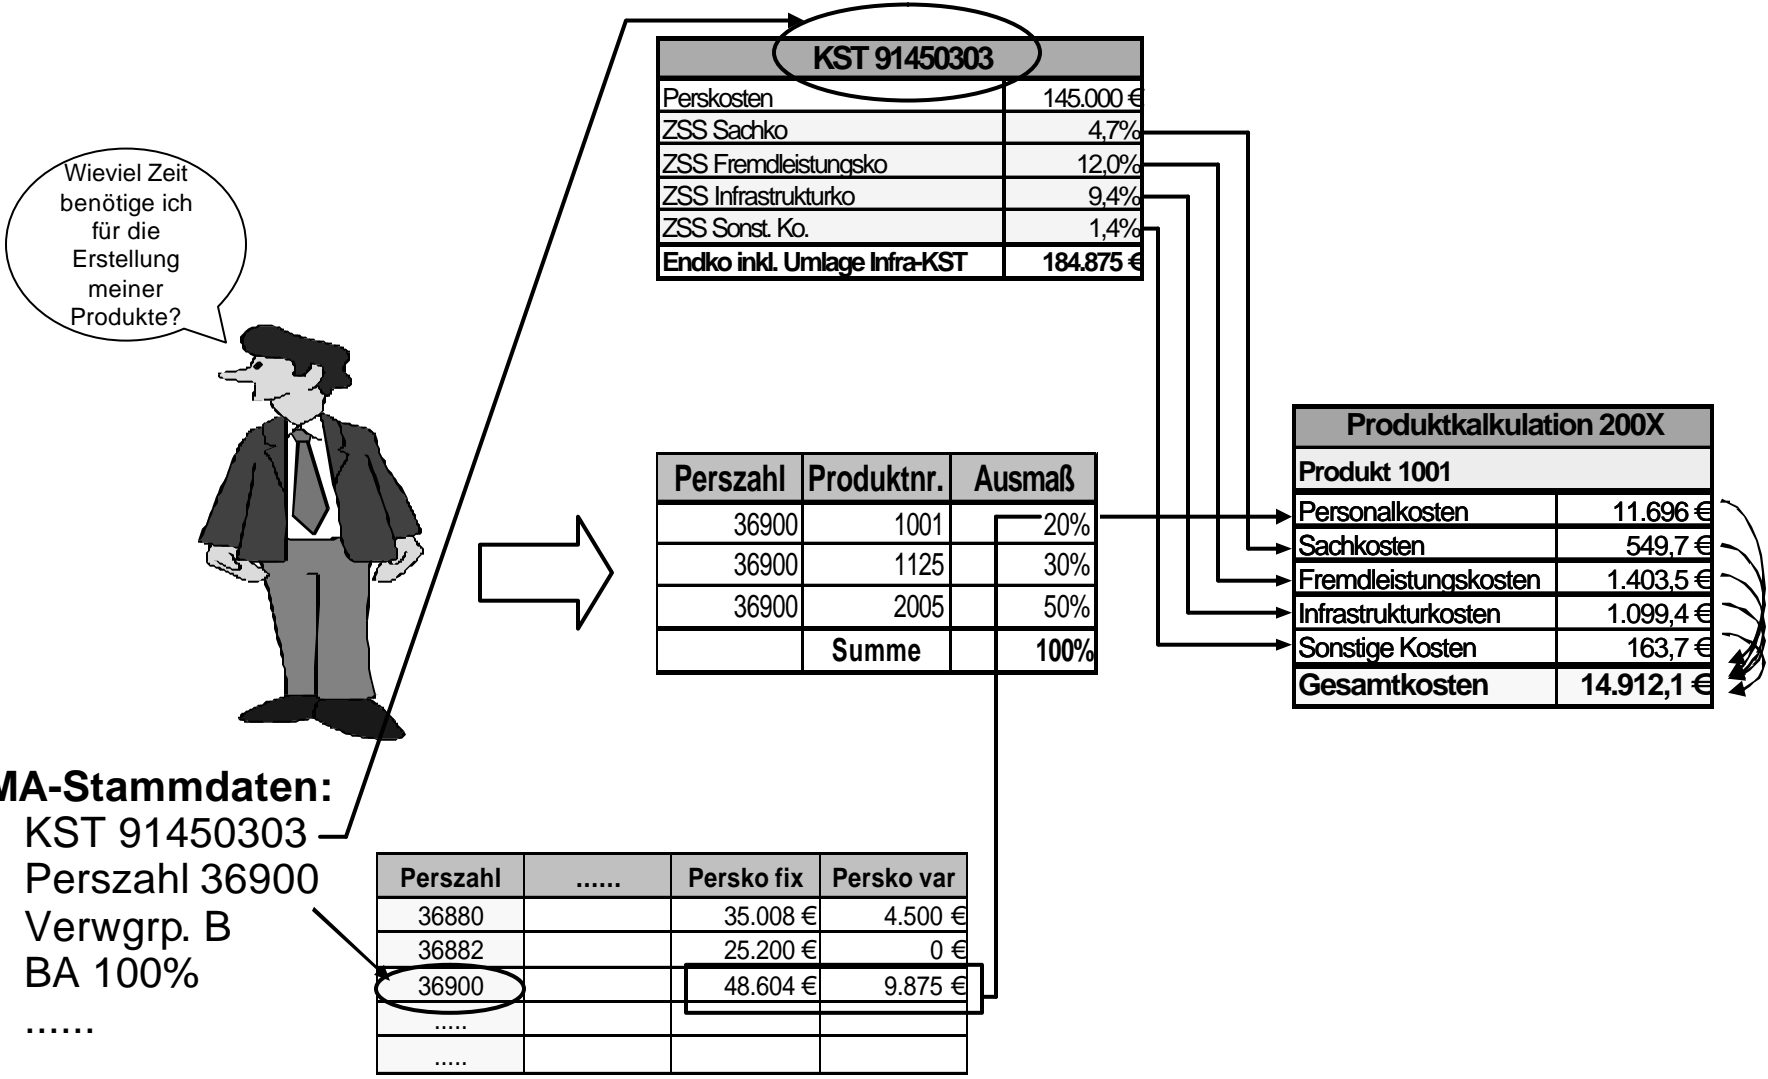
Wieviel Zeit benötige ich für die Erstellung meiner Produkte?

| KST 91450303 | |
|---|---|
| Perskosten | 145.000 € |
| ZSS Sachko | 4,7% |
| ZSS Fremdleistungsko | 12,0% |
| ZSS Infrastrukturko | 9,4% |
| ZSS Sonst. Ko. | 1,4% |
| Endko inkl. Umlage Infra-KST | 184.875 € |

| Perszahl | Produktnr. | Ausmaß |
|---|---|---|
| 36900 | 1001 | 20% |
| 36900 | 1125 | 30% |
| 36900 | 2005 | 50% |
| | Summe | 100% |

| Produktkalkulation 200X | |
|---|---|
| Produkt 1001 | |
| Personalkosten | 11.696 € |
| Sachkosten | 549,7 € |
| Fremdleistungskosten | 1.403,5 € |
| Infrastrukturkosten | 1.099,4 € |
| Sonstige Kosten | 163,7 € |
| Gesamtkosten | 14.912,1 € |

MA-Stammdaten:
KST 91450303
Perszahl 36900
Verwgrp. B
BA 100%
......

| Perszahl | ...... | Persko fix | Persko var |
|---|---|---|---|
| 36880 | | 35.008 € | 4.500 € |
| 36882 | | 25.200 € | 0 € |
| 36900 | | 48.604 € | 9.875 € |
| ..... | | | |
| ..... | | | |